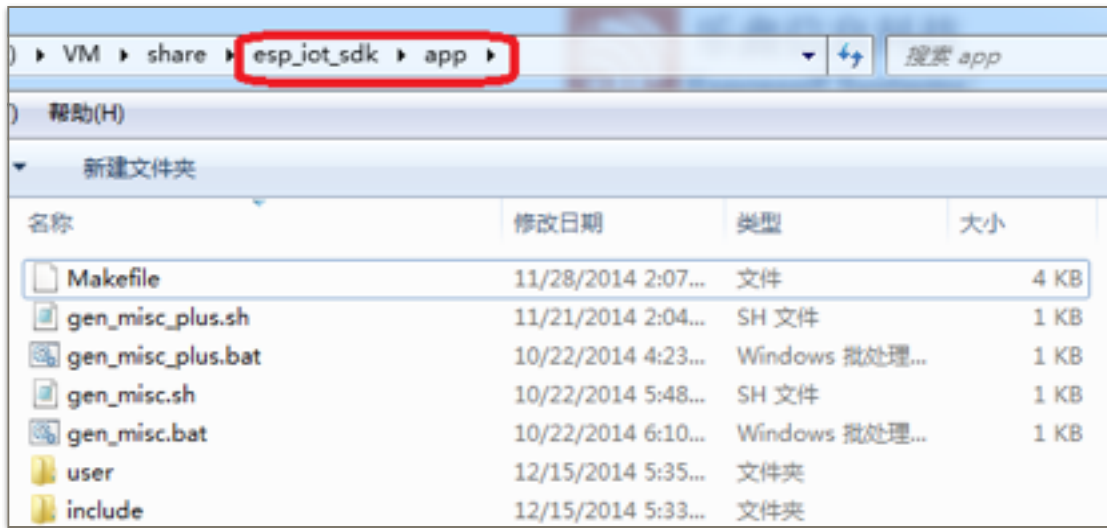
VM ▸ share ▸ esp_iot_sdk ▸ app ▸

搜索 app

帮助(H)

新建文件夹

| 名称 | 修改日期 | 类型 | 大小 |
|---|---|---|---|
| Makefile | 11/28/2014 2:07... | 文件 | 4 KB |
| gen_misc_plus.sh | 11/21/2014 2:04... | SH 文件 | 1 KB |
| gen_misc_plus.bat | 10/22/2014 4:23... | Windows 批处理... | 1 KB |
| gen_misc.sh | 10/22/2014 5:48... | SH 文件 | 1 KB |
| gen_misc.bat | 10/22/2014 6:10... | Windows 批处理... | 1 KB |
| user | 12/15/2014 5:35... | 文件夹 | |
| include | 12/15/2014 5:33... | 文件夹 | |